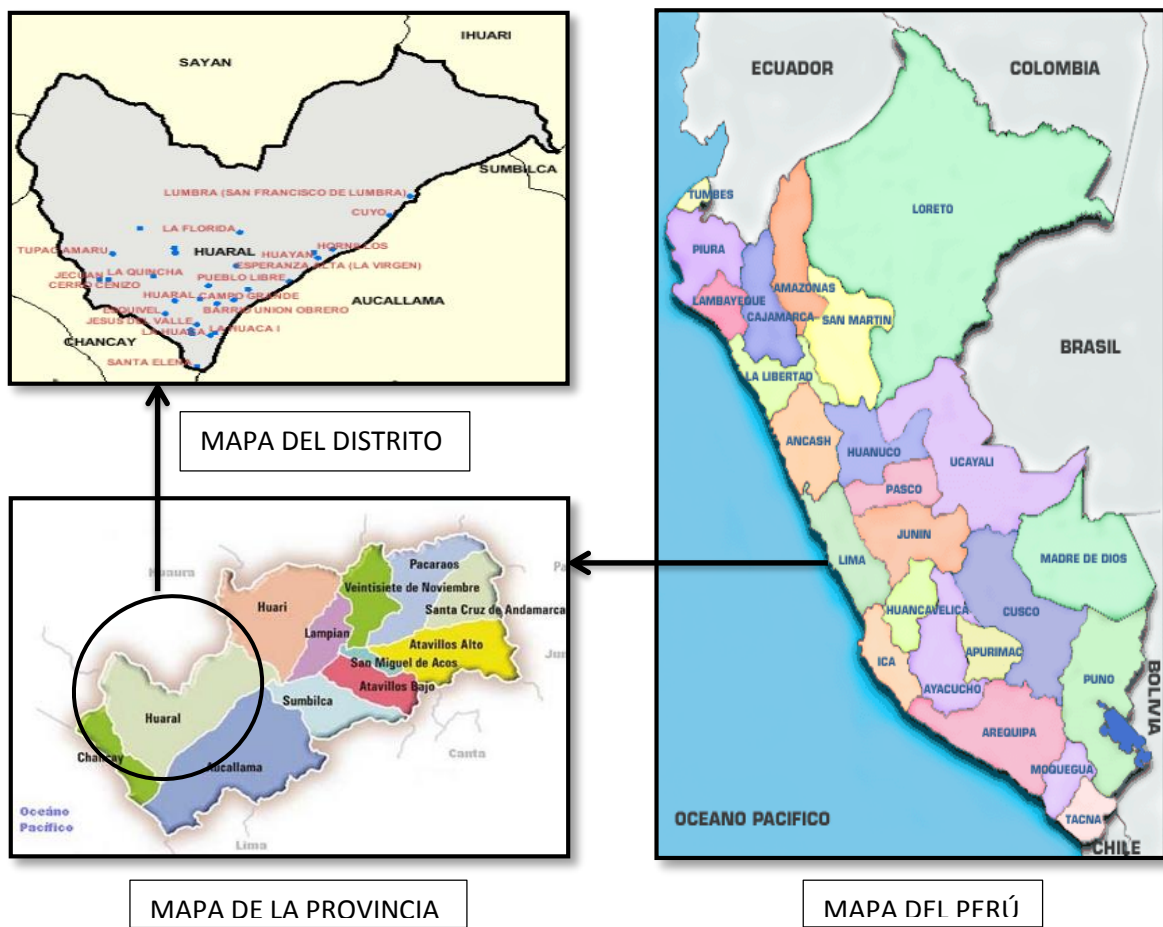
IHUARI

SAYAN

SUMBILCA

LUMBRA (SAN FRANCISCO DE LUMBRA)

CUYO

LA FLORIDA

TUPAC AMARU

HUARAL

HUAYAN

HORNILLOS

ESPERANZA ALTA (LA VIRGEN)

JECUAN

LA QUINCHA

PUEBLO LIBRE

CERRO CENIZO

HUARAL CAMPO GRANDE

AUCALLAMA

ESQUIVEL

BARRIO UNION OBRERO

JESUS DEL VALLE

LA HUACA

LA HUACA I

CHANCAY

SANTA ELENA

MAPA DEL DISTRITO

Huaura

Pacaraos

Veintisiete de Noviembre

Huari

Santa Cruz de Andamarca

Lampian

Atavillos Alto

San Miguel de Acos

Atavillos Bajo

Sumbilca

Huaral

Chancay

Aucallama

Canta

Océano Pacífico

Lima

MAPA DE LA PROVINCIA

ECUADOR

COLOMBIA

TUMBES

LORETO

PIURA

AMAZONAS

LAMBAYEQUE

CAJAMARCA

SAN MARTIN

BRASIL

LA LIBERTAD

ANCASH

HUANUCO

UCAYALI

PASCO

JUNIN

LIMA

MADRE DE DIOS

HUANCAVELICA

CUSCO

APURIMAC

ICA

AYACUCHO

PUNO

BOLIVIA

AREQUIPA

MOQUEGUA

OCEANO PACIFICO

TACNA

CHILE

MAPA DEL PERÚ